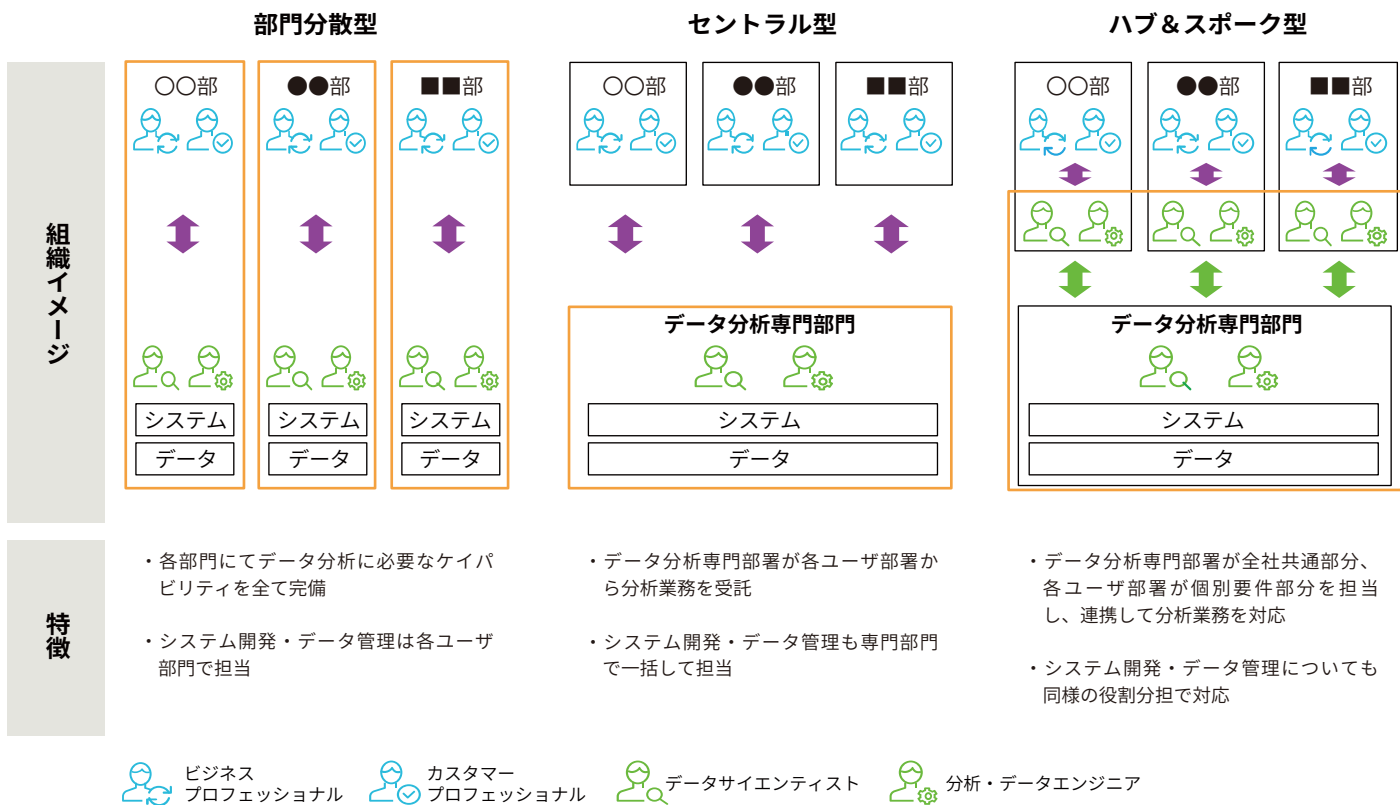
部門分散型

セントラル型

ハブ＆スポーク型

組織イメージ

〇〇部

●●部

■■部

システム

データ

システム

データ

システム

データ

〇〇部

●●部

■■部

データ分析専門部門

システム

データ

〇〇部

●●部

■■部

データ分析専門部門

システム

データ

特徴

・各部門にてデータ分析に必要なケイパビリティを全て完備

・システム開発・データ管理は各ユーザ部門で担当

・データ分析専門部署が各ユーザ部署から分析業務を受託

・システム開発・データ管理も専門部門で一括して担当

・データ分析専門部署が全社共通部分、各ユーザ部署が個別要件部分を担当し、連携して分析業務を対応

・システム開発・データ管理についても同様の役割分担で対応

ビジネスプロフェッショナル

カスタマープロフェッショナル

データサイエンティスト

分析・データエンジニア